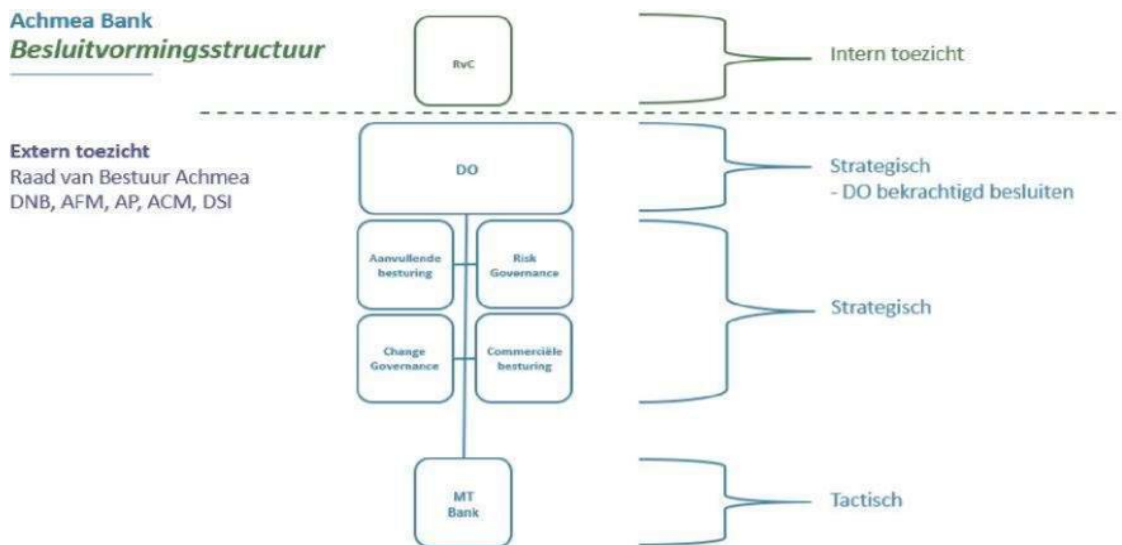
Achmea Bank
Besluitvormingsstructuur

RvC

Intern toezicht

Extern toezicht
Raad van Bestuur Achmea
DNB, AFM, AP, ACM, DSI

DO

Strategisch
- DO bekrachtigd besluiten

Aanvullende besturing

Risk Governance

Change Governance

Commerciële besturing

Strategisch

MT Bank

Tactisch